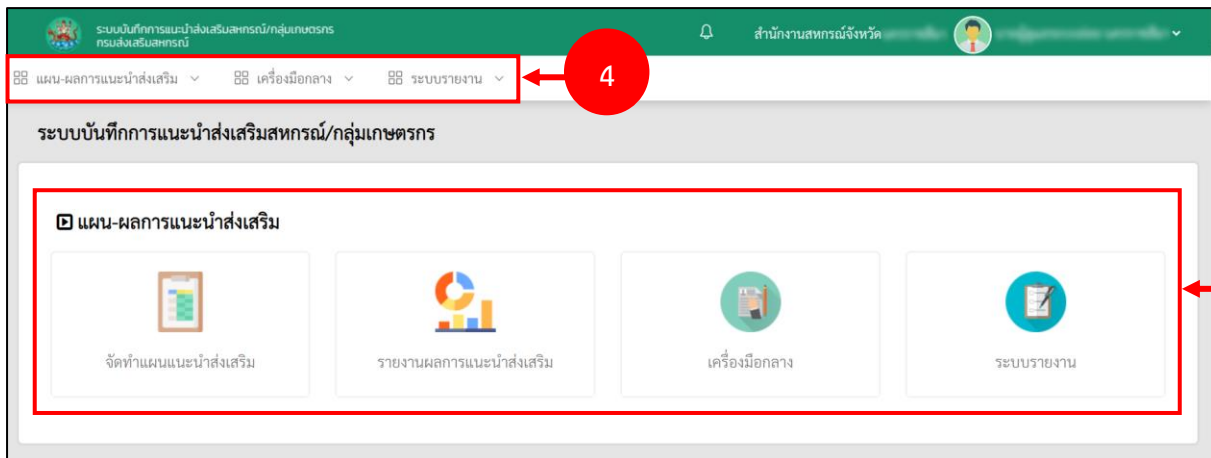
ระบบบันทึกการแนะนำส่งเสริมสหกรณ์/กลุ่มเกษตรกร
กรมส่งเสริมสหกรณ์

สำนักงานสหกรณ์จังหวัด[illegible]

แผน-ผลการแนะนำส่งเสริม เครื่องมือกลาง ระบบรายงาน

4

ระบบบันทึกการแนะนำส่งเสริมสหกรณ์/กลุ่มเกษตรกร

แผน-ผลการแนะนำส่งเสริม

จัดทำแผนแนะนำส่งเสริม

รายงานผลการแนะนำส่งเสริม

เครื่องมือกลาง

ระบบรายงาน